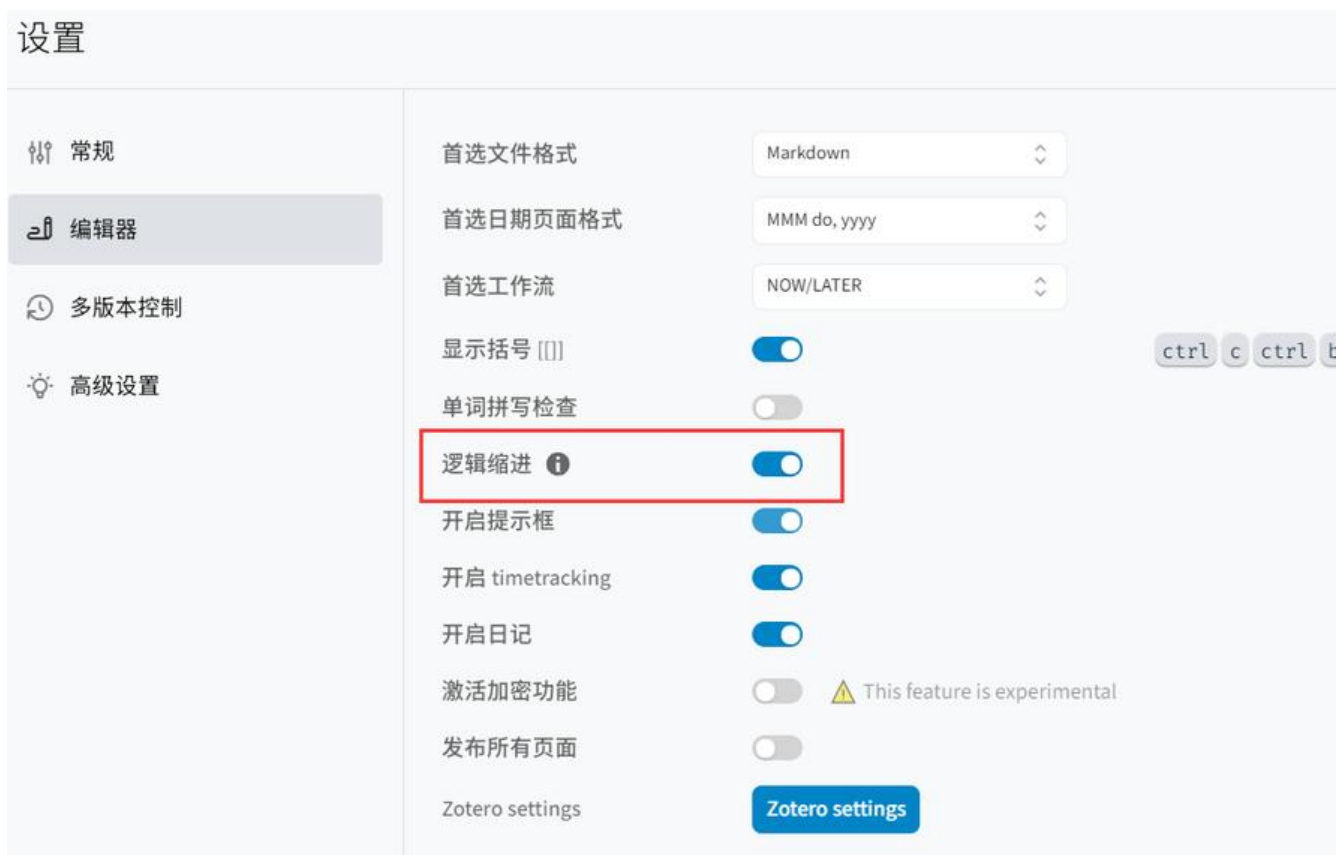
设置

常规

编辑器

多版本控制

高级设置

首选文件格式 Markdown

首选日期页面格式 MMM do, yyyy

首选工作流 NOW/LATER

显示括号 [[]]

ctrl c ctrl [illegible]

单词拼写检查

逻辑缩进

开启提示框

开启 timetracking

开启日记

激活加密功能 This feature is experimental

发布所有页面

Zotero settings Zotero settings